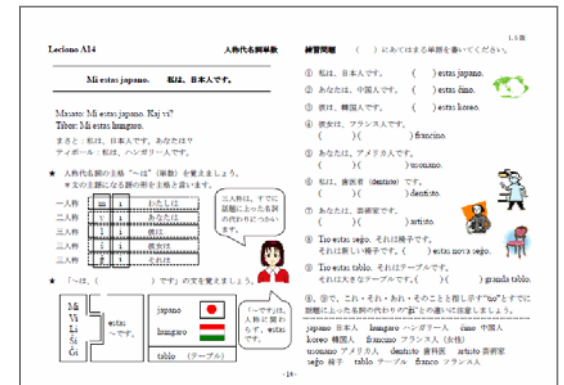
Leciono A14　　　　　　人称代名詞単数

Mi estas japano.　　私は、日本人です。

Masato: Mi estas japano. Kaj vi?
Tibor: Mi estas hungaro.
まさと：私は、日本人です。あなたは？
ティボール：私は、ハンガリー人です。

★ 人称代名詞の主格 "～は"（単数）を覚えましょう。
※文の主題になる語の形を主格と言います。

| 一人称 | mi | i | わたしは |
|---|---|---|---|
| 二人称 | vi | i | あなたは |
| 三人称 | li | i | 彼は |
| 三人称 | ŝi | i | 彼女は |
| 三人称 | ĝi | i | それは |

三人称は、すでに話題に上った名詞の代わりにつかいます。

★ 「～は、（　　　）です」の文を覚えましょう。

Mi
Vi
Li
Ŝi
Ĝi

estas
～です。

japano
hungaro
tablo　（テーブル）

「～です」は、人称に関わらず、estas です

1.5版

練習問題　（　）にあてはまる単語を書いてください。

① 私は、日本人です。　（　　）estas japano.
② あなたは、中国人です。（　　）estas ĉino.
③ 彼は、韓国人です。　（　　）estas koreo.
④ 彼女は、フランス人です。
（　　）(　　　　　) franciino.
⑤ あなたは、アメリカ人です。
（　　）(　　　　　) usonano.
⑥ 私は、歯医者（dentisto）です。
（　　）(　　　　　) dentisto.
⑦ あなたは、芸術家です。
（　　）(　　　　　) artisto.
⑧ Tio estas seĝo. それは椅子です。
それは新しい椅子です。（　　）estas nova seĝo.
⑨ Tio estas tablo. それはテーブルです。
それは大きなテーブルです。（　　）(　　　　　) granda tablo.

※、⑧で、これ・それ・あれ・そのことと指し示す"tio"とすでに話題に上った名詞の代わりの"ĝi"との違いに注意しましょう。

japano 日本人　hungaro ハンガリー人　ĉino 中国人
koreo 韓国人　franciino フランス人（女性）
usonano アメリカ人　dentisto 歯科医　artisto 芸術家
seĝo 椅子　tablo テーブル　franco フランス人

-14-